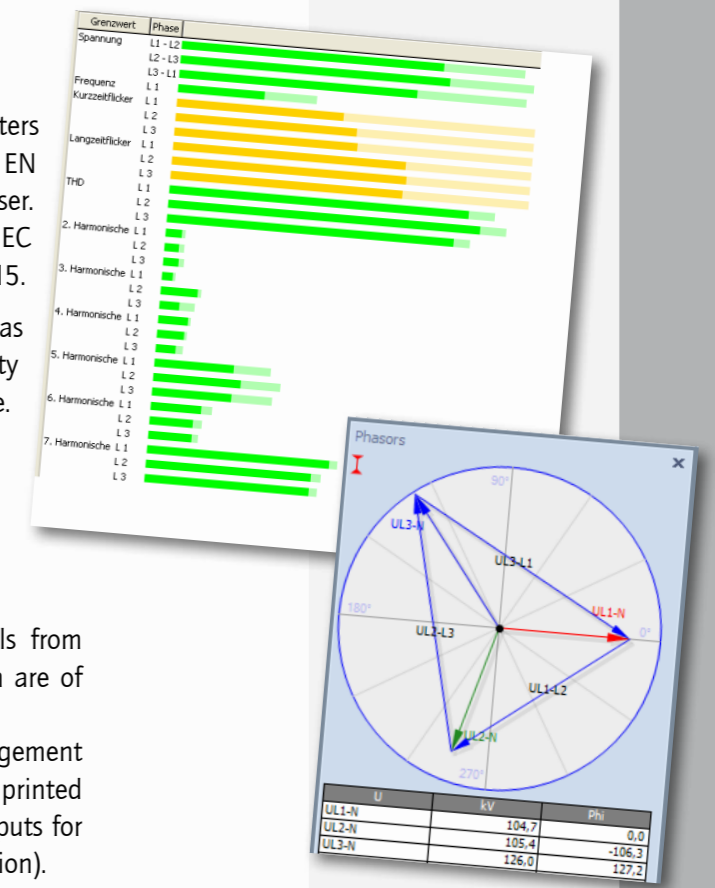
ters EN ser. EC 15.

as ty e.

ls from n are of

gement printed outs for ion).

| Grenzwert | Phase |
|---|---|
| Spannung | L1 - L2 |
| | L2 - L3 |
| | L3 - L1 |
| Frequenz | L 1 |
| Kurzzeitflicker | L 1 |
| | L 2 |
| | L 3 |
| Langzeitflicker | L 1 |
| | L 2 |
| | L 3 |
| THD | L 1 |
| | L 2 |
| | L 3 |
| 2. Harmonische | L 1 |
| | L 2 |
| | L 3 |
| 3. Harmonische | L 1 |
| | L 2 |
| | L 3 |
| 4. Harmonische | L 1 |
| | L 2 |
| | L 3 |
| 5. Harmonische | L 1 |
| | L 2 |
| | L 3 |
| 6. Harmonische | L 1 |
| | L 2 |
| | L 3 |
| 7. Harmonische | L 1 |
| | L 2 |
| | L 3 |

Phasors

90°
180°
0°
270°
UL3-N
UL3-L1
UL1-N
UL2-L3
UL1-L2
UL2-N

| U | kV | Phi |
|---|---|---|
| UL1-N | 104,7 | 0,0 |
| UL2-N | 105,4 | -106,3 |
| UL3-N | 126,0 | 127,2 |